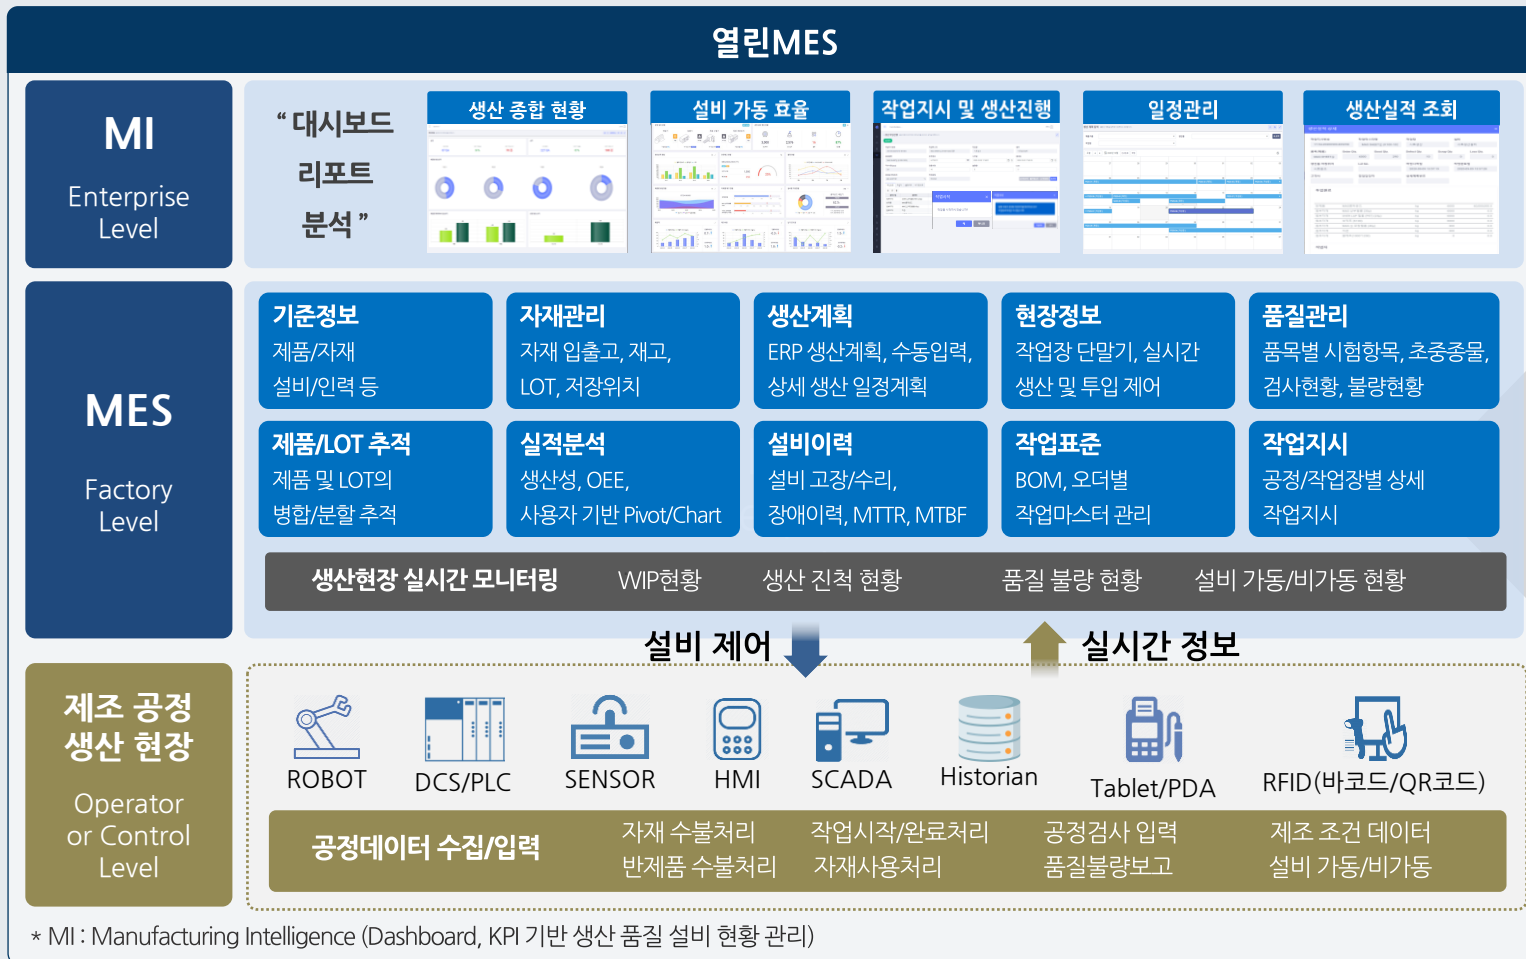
열린MES

MI
Enterprise Level

“ 대시보드 리포트 분석 ”

생산 종합 현황

설비 가동 효율

작업지시 및 생산진행

일정관리

생산실적 조회

MES
Factory Level

기준정보
제품/자재
설비/인력 등

자재관리
자재 입출고, 재고, LOT, 저장위치

생산계획
ERP 생산계획, 수동입력, 상세 생산 일정계획

현장정보
작업장 단말기, 실시간 생산 및 투입 제어

품질관리
품목별 시험항목, 초중종물, 검사현황, 불량현황

제품/LOT 추적
제품 및 LOT의 병합/분할 추적

실적분석
생산성, OEE, 사용자 기반 Pivot/Chart

설비이력
설비 고장/수리, 장애이력, MTTR, MTBF

작업표준
BOM, 오더별 작업마스터 관리

작업지시
공정/작업별 상세 작업지시

생산현장 실시간 모니터링 WIP현황 생산 진척 현황 품질 불량 현황 설비 가동/비가동 현황

설비 제어

실시간 정보

제조 공정 생산 현장
Operator or Control Level

ROBOT DCS/PLC SENSOR HMI SCADA Historian Tablet/PDA RFID(바코드/QR코드)

공정데이터 수집/입력
자재 수불처리
반제품 수불처리
작업시작/완료처리
자재사용처리
공정검사 입력
품질불량보고
제조 조건 데이터
설비 가동/비가동

* MI : Manufacturing Intelligence (Dashboard, KPI 기반 생산 품질 설비 현황 관리)